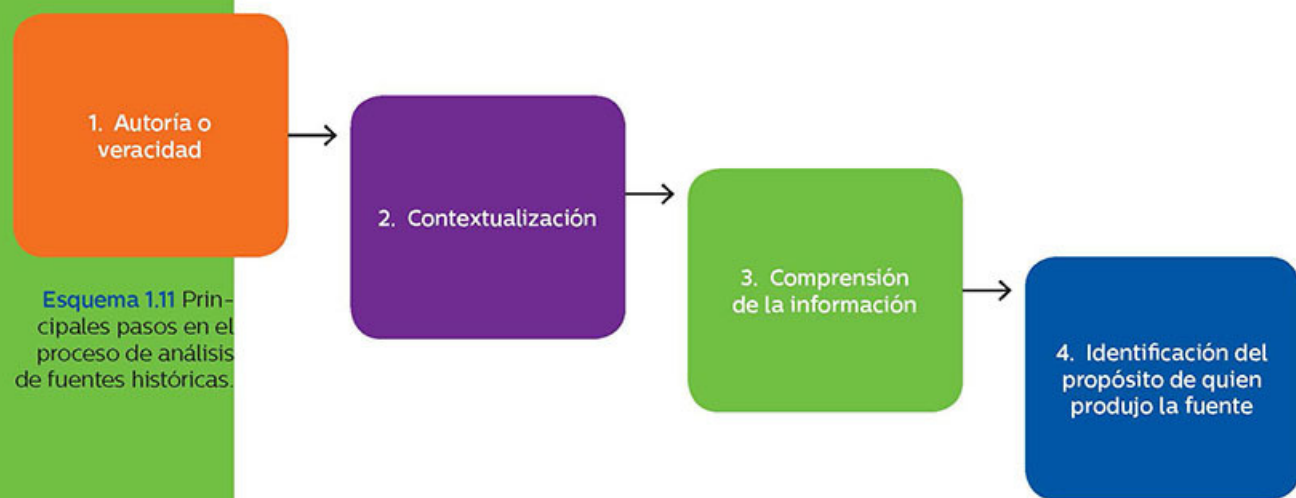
1. Autoría o veracidad

Esquema 1.11 Principales pasos en el proceso de análisis de fuentes históricas.

2. Contextualización

3. Comprensión de la información

4. Identificación del propósito de quien produjo la fuente